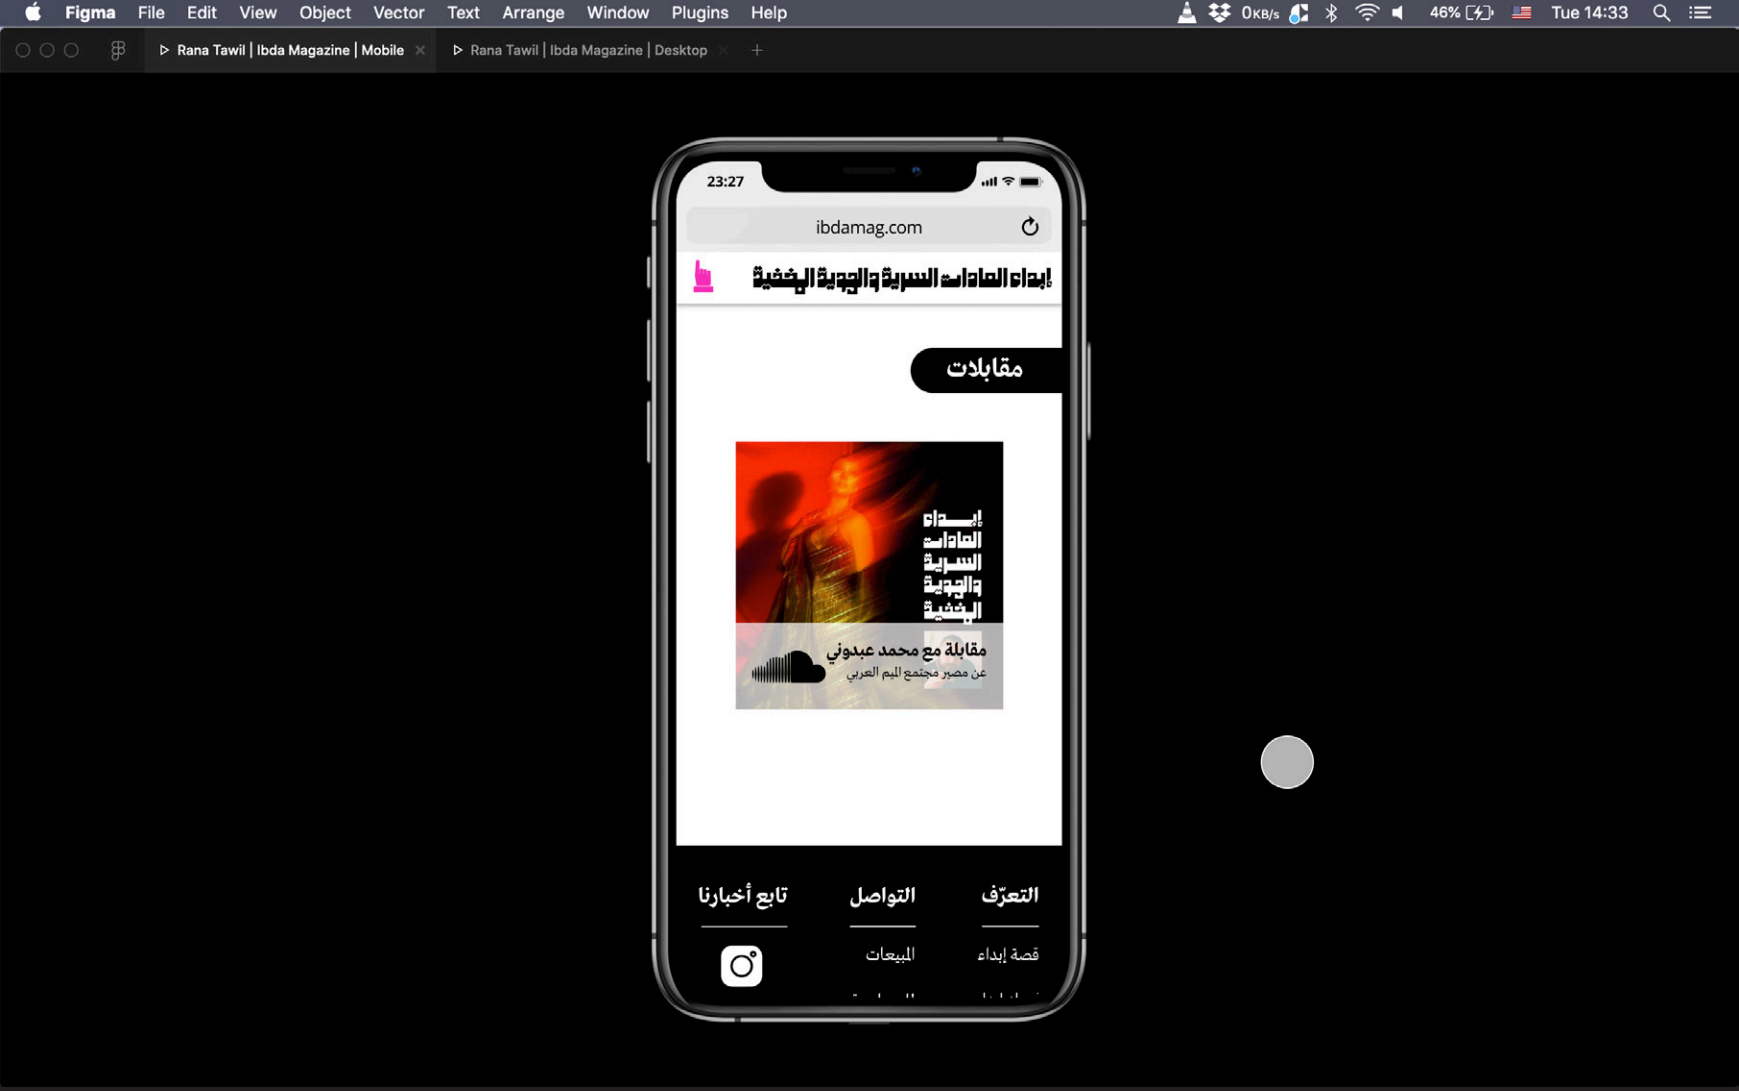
Figma File Edit View Object Vector Text Arrange Window Plugins Help

0KB/s 46% Tue 14:33

Rana Tawil | Ibda Magazine | Mobile
Rana Tawil | Ibda Magazine | Desktop
+

23:27

ibdamag.com

إبداء العادات السرية والجودية المخفية

مقابلات

إبداء العادات السرية والجودية المخفية

مقابلة مع محمد عبدوني
عن مصير مجتمع الميم العربي

التعرّف
التواصل
تابع أخبارنا

قصة إبداء
المبيعات

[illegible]